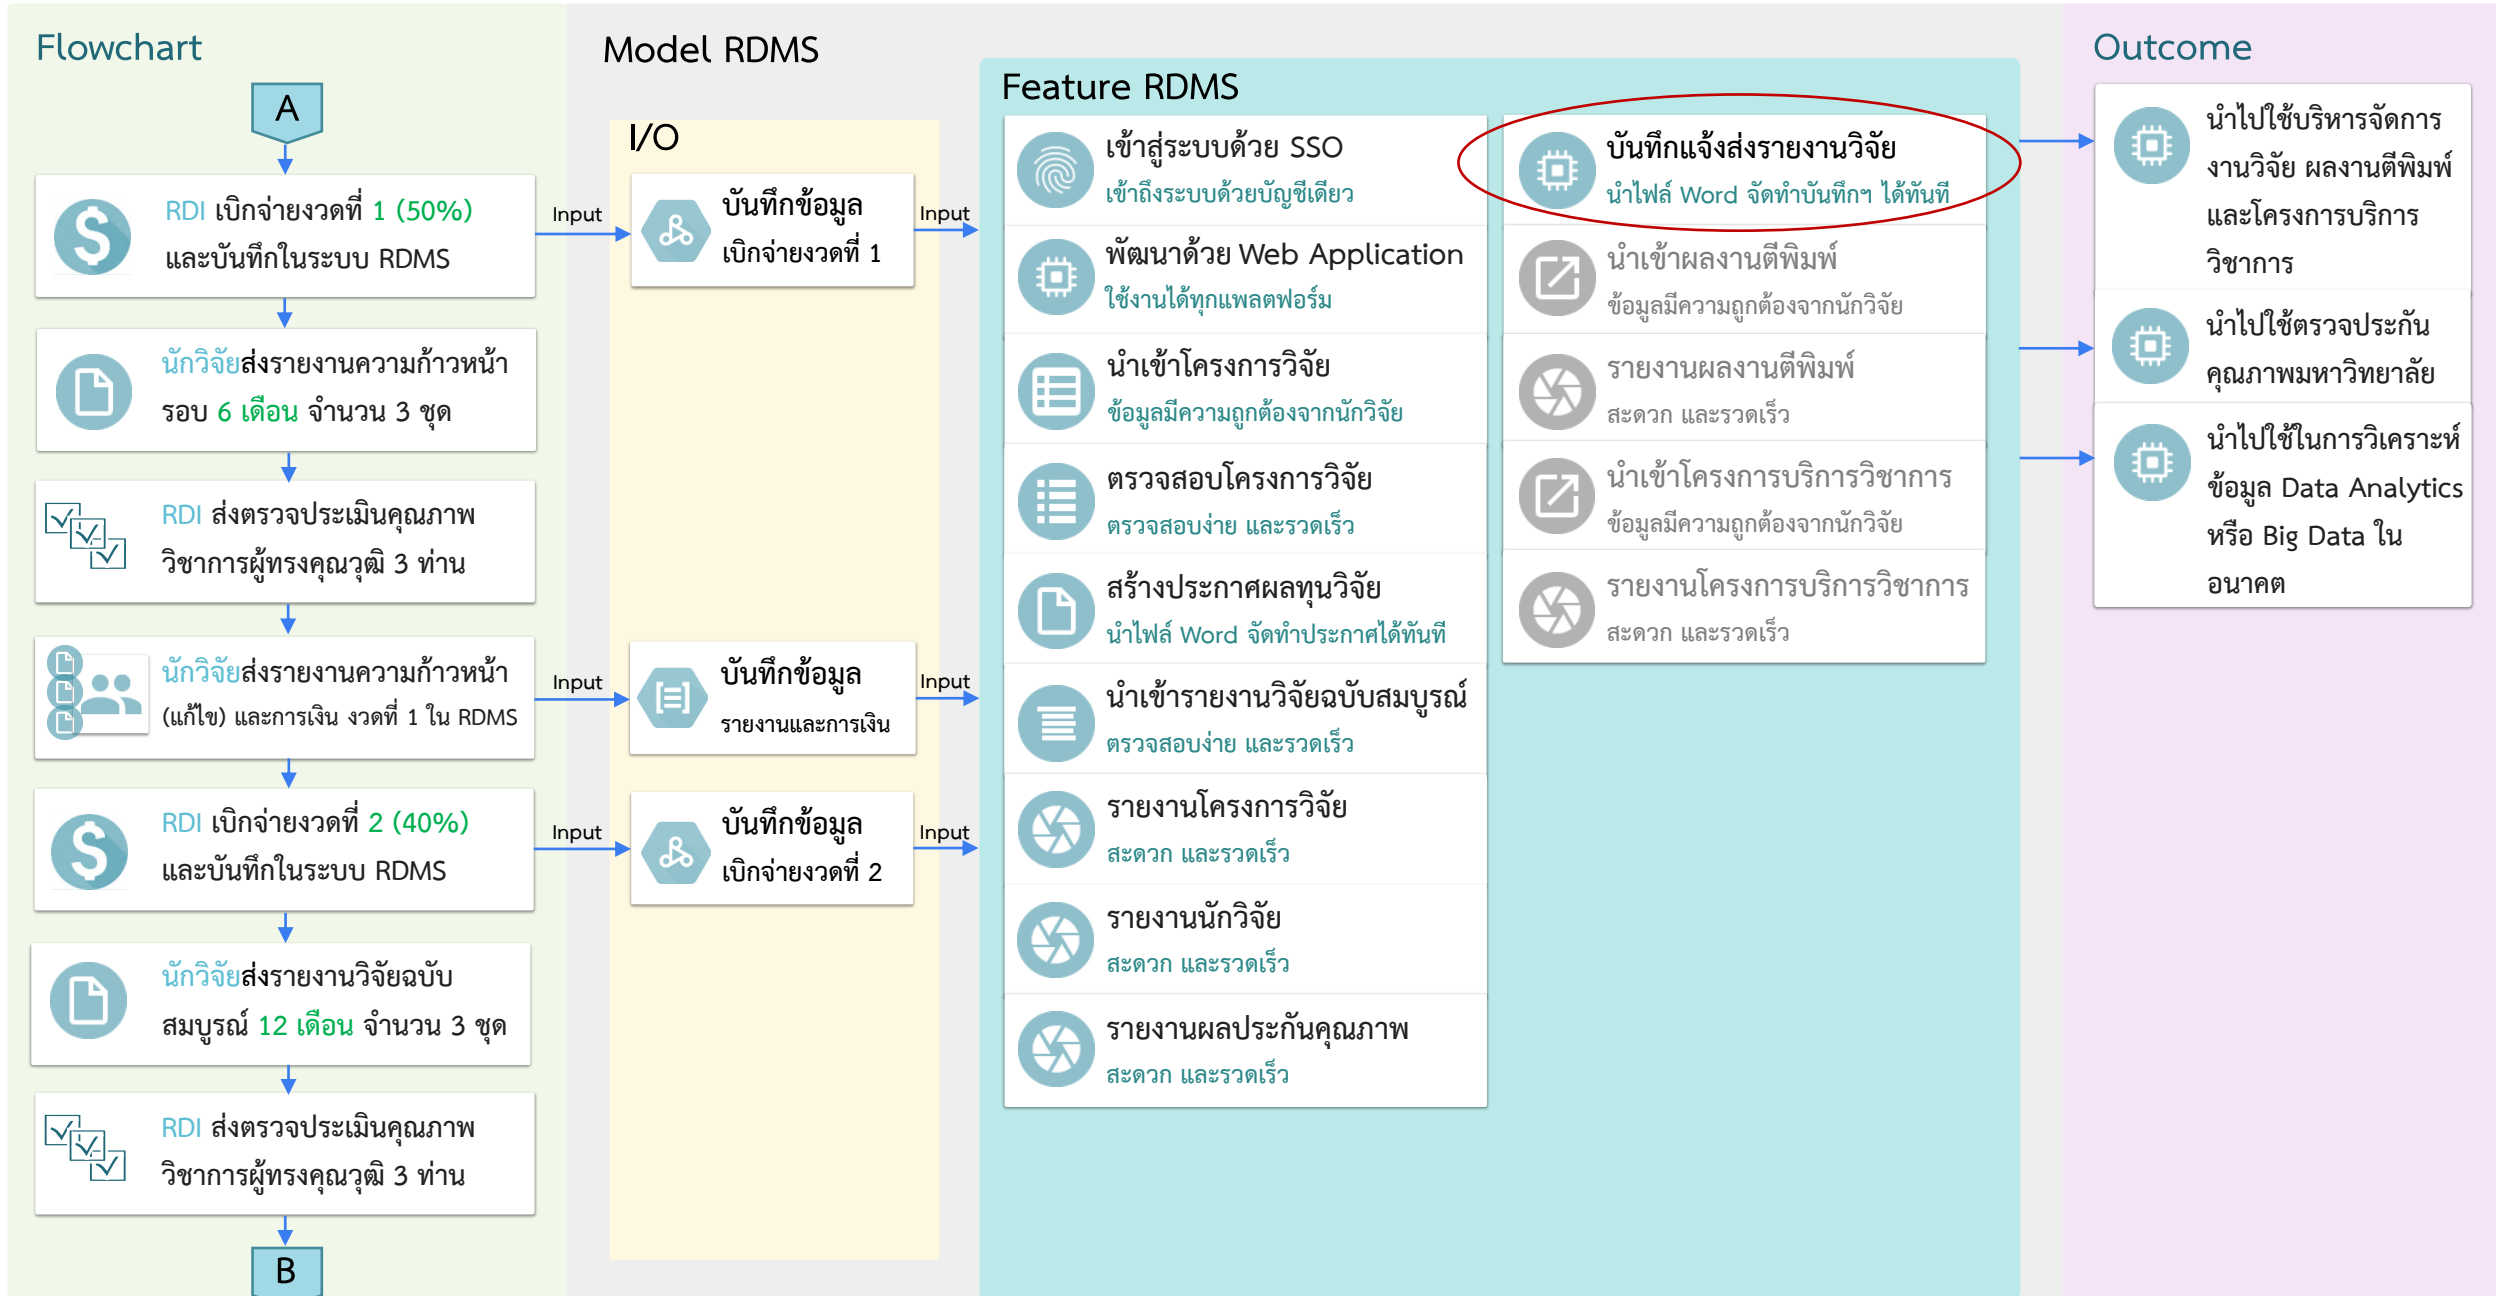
Flowchart

A

RDI เบิกจ่ายงวดที่ 1 (50%) และบันทึกในระบบ RDMS

นักวิจัยส่งรายงานความก้าวหน้า รอบ 6 เดือน จำนวน 3 ชุด

RDI ส่งตรวจประเมินคุณภาพ วิชาการผู้ทรงคุณวุฒิ 3 ท่าน

นักวิจัยส่งรายงานความก้าวหน้า (แก้ไข) และการเงิน งวดที่ 1 ใน RDMS

RDI เบิกจ่ายงวดที่ 2 (40%) และบันทึกในระบบ RDMS

นักวิจัยส่งรายงานวิจัยฉบับ สมบูรณ์ 12 เดือน จำนวน 3 ชุด

RDI ส่งตรวจประเมินคุณภาพ วิชาการผู้ทรงคุณวุฒิ 3 ท่าน

B

Model RDMS

I/O

Input

บันทึกข้อมูล เบิกจ่ายงวดที่ 1

Input

Input

บันทึกข้อมูล รายงานและการเงิน

Input

Input

บันทึกข้อมูล เบิกจ่ายงวดที่ 2

Input

Feature RDMS

เข้าสู่ระบบด้วย SSO
เข้าถึงระบบด้วยบัญชีเดียว

พัฒนาด้วย Web Application
ใช้งานได้ทุกแพลตฟอร์ม

นำเข้าโครงการวิจัย
ข้อมูลมีความถูกต้องจากนักวิจัย

ตรวจสอบโครงการวิจัย
ตรวจสอบง่าย และรวดเร็ว

สร้างประกาศผลทุนวิจัย
นำไฟล์ Word จัดทำประกาศได้ทันที

นำเข้ารายงานวิจัยฉบับสมบูรณ์
ตรวจสอบง่าย และรวดเร็ว

รายงานโครงการวิจัย
สะดวก และรวดเร็ว

รายงานนักวิจัย
สะดวก และรวดเร็ว

รายงานผลประกันคุณภาพ
สะดวก และรวดเร็ว

บันทึกแจ้งส่งรายงานวิจัย
นำไฟล์ Word จัดทำบันทึกฯ ได้ทันที

นำเข้าผลงานตีพิมพ์
ข้อมูลมีความถูกต้องจากนักวิจัย

รายงานผลงานตีพิมพ์
สะดวก และรวดเร็ว

นำเข้าโครงการบริการวิชาการ
ข้อมูลมีความถูกต้องจากนักวิจัย

รายงานโครงการบริการวิชาการ
สะดวก และรวดเร็ว

Outcome

นำไปใช้บริหารจัดการ งานวิจัย ผลงานตีพิมพ์ และโครงการบริการ วิชาการ

นำไปใช้ตรวจประกัน คุณภาพมหาวิทยาลัย

นำไปใช้ในการวิเคราะห์ ข้อมูล Data Analytics หรือ Big Data ใน อนาคต